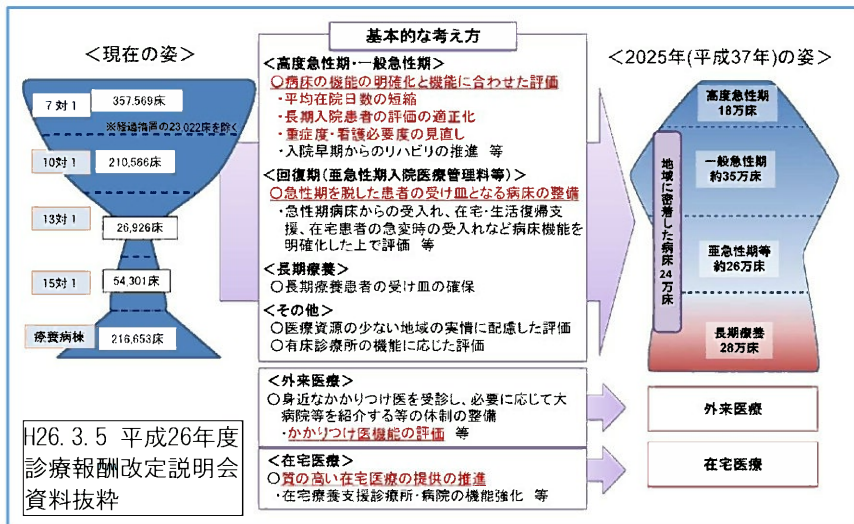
＜現在の姿＞

7対1　357,569床
※経過措置の23,022床を除く
10対1　210,566床
13対1　26,926床
15対1　54,301床
療養病棟　216,653床

基本的な考え方

＜高度急性期・一般急性期＞
○病床の機能の明確化と機能に合わせた評価
・平均在院日数の短縮
・長期入院患者の評価の適正化
・重症度・看護必要度の見直し
・入院早期からのリハビリの推進　等

＜回復期（亜急性期入院医療管理料等）＞
○急性期を脱した患者の受け皿となる病床の整備
・急性期病床からの受入れ、在宅・生活復帰支援、在宅患者の急変時の受入れなど病床機能を明確化した上で評価　等

＜長期療養＞
○長期療養患者の受け皿の確保

＜その他＞
○医療資源の少ない地域の実情に配慮した評価
○有床診療所の機能に応じた評価

＜外来医療＞
○身近なかかりつけ医を受診し、必要に応じて大病院等を紹介する等の体制の整備
・かかりつけ医機能の評価　等

＜在宅医療＞
○質の高い在宅医療の提供の推進
・在宅療養支援診療所・病院の機能強化　等

＜2025年(平成37年)の姿＞

高度急性期
18万床
一般急性期
約35万床
亜急性期等
約26万床
長期療養
28万床
地域に密着した病床
24万床

外来医療

在宅医療

H26.3.5 平成26年度
診療報酬改定説明会
資料抜粋